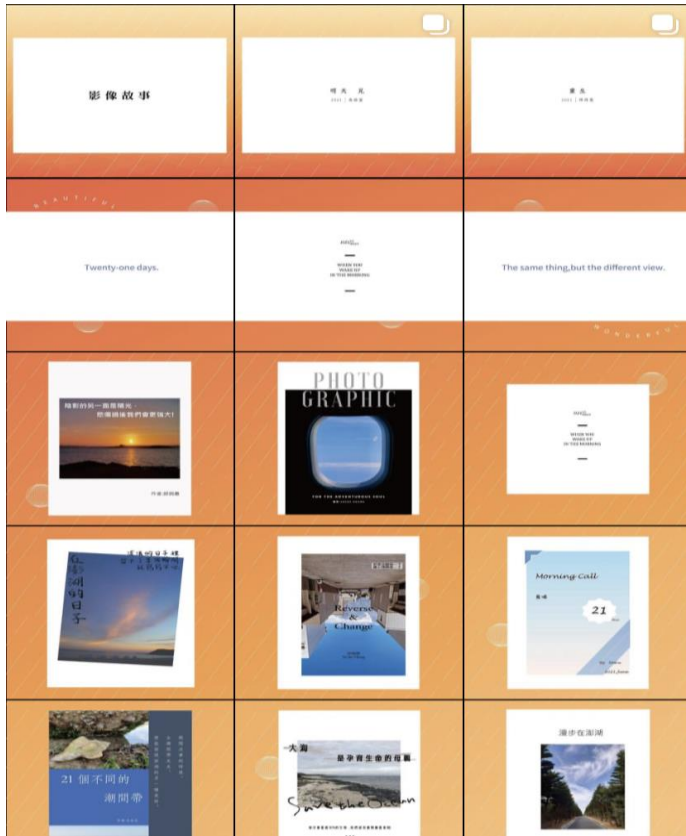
影像故事

明光 見
2021 | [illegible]

曙光
2021 | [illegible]

BEAUTIFUL

Twenty-one days.

WHEN YOU WAKE UP IN THE MORNING

The same thing,but the different view.

WONDERFUL

陰影的另一面是陽光，您看過後我們會更強大!

PHOTO GRAPHIC

FOR THE ADVENTUROUS SOUL

WHEN YOU WAKE UP IN THE MORNING

在澎湖的日子

Reverse & Change

Morning Call

21

21 個不同的潮間帶

大海 是孕育生命的母親

Save the Ocean

漫步在澎湖